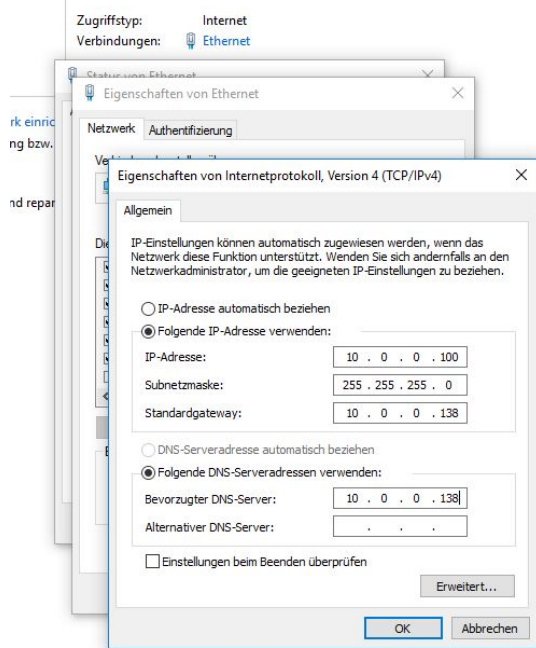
Zugriffstyp: Internet
Verbindungen: Ethernet

rk einric
ng bzw.

nd repar

Status von Ethernet

Eigenschaften von Ethernet

Netzwerk Authentifizierung

Ve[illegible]

Die

E

Eigenschaften von Internetprotokoll, Version 4 (TCP/IPv4)

Allgemein

IP-Einstellungen können automatisch zugewiesen werden, wenn das Netzwerk diese Funktion unterstützt. Wenden Sie sich andernfalls an den Netzwerkadministrator, um die geeigneten IP-Einstellungen zu beziehen.

IP-Adresse automatisch beziehen

Folgende IP-Adresse verwenden:

IP-Adresse: 10 . 0 . 0 . 100

Subnetzmaske: 255 . 255 . 255 . 0

Standardgateway: 10 . 0 . 0 . 138

DNS-Serveradresse automatisch beziehen

Folgende DNS-Serveradressen verwenden:

Bevorzugter DNS-Server: 10 . 0 . 0 . 138

Alternativer DNS-Server: . . .

Einstellungen beim Beenden überprüfen

Erweitert...

OK Abbrechen